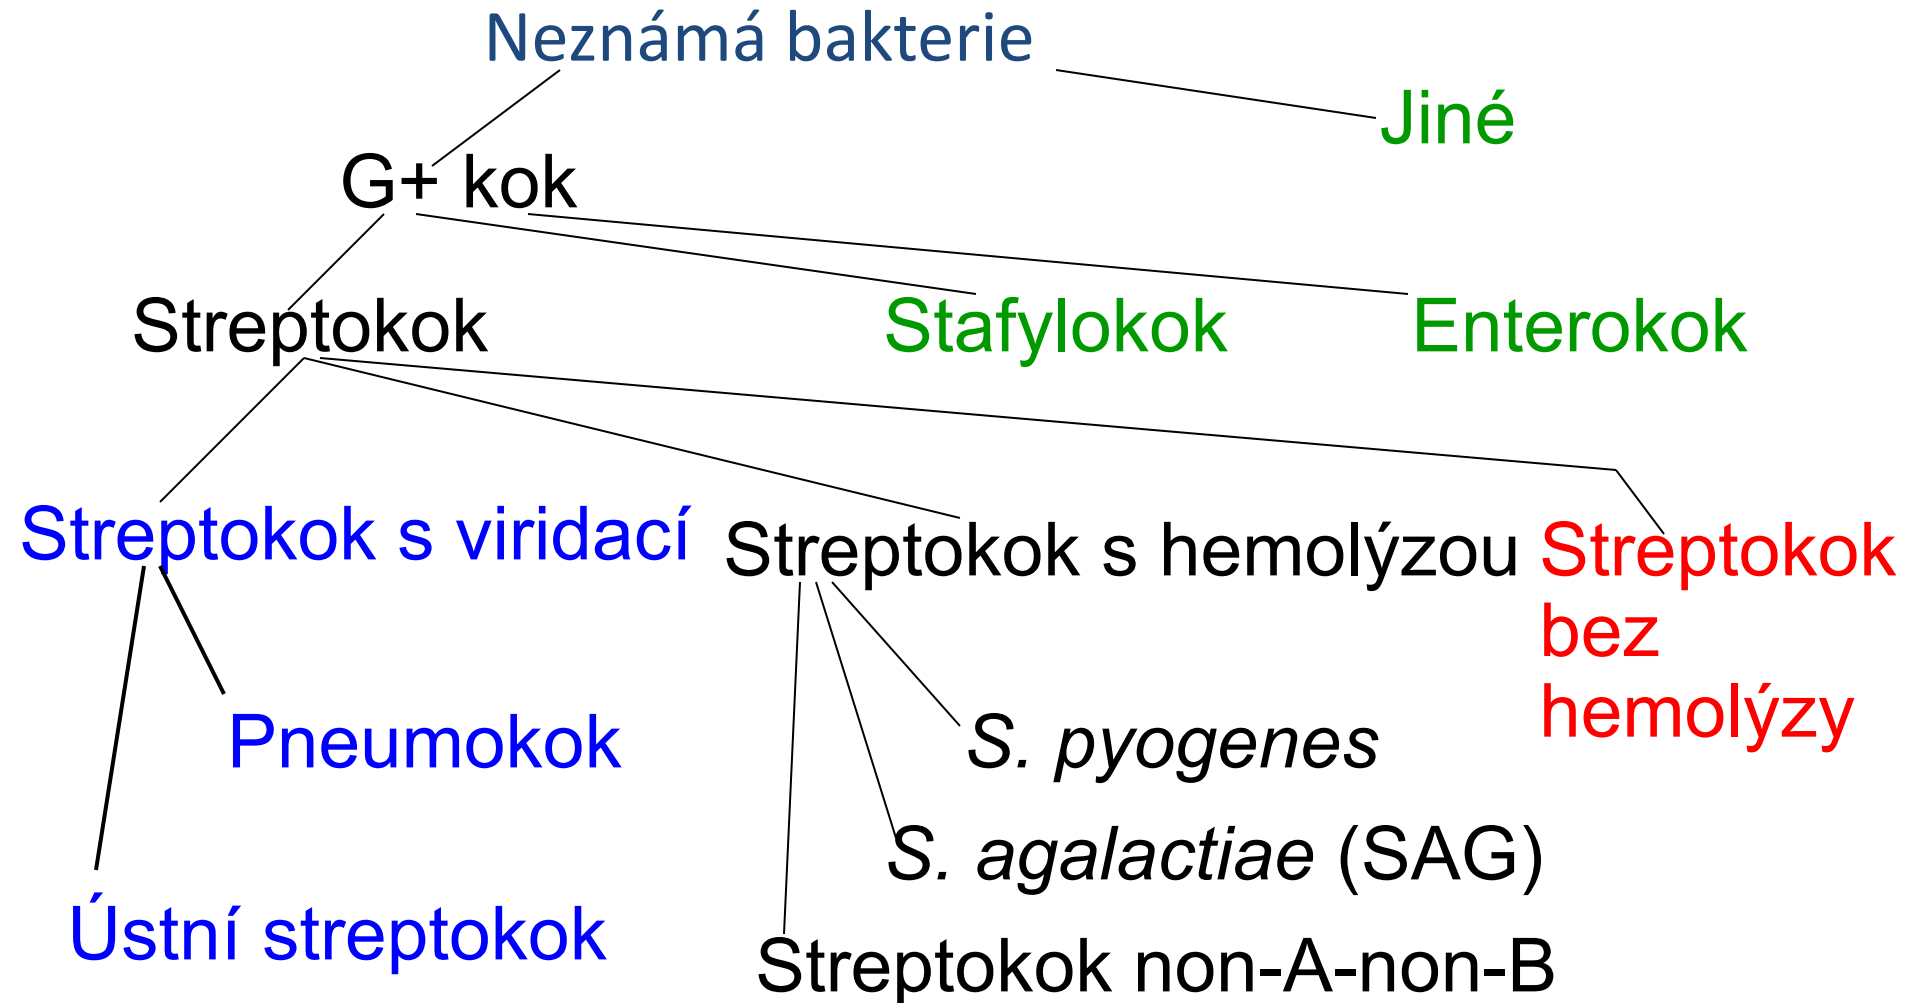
Neznámá bakterie

Jiné

G+ kok

Streptokok

Stafylokok

Enterokok

Streptokok s viridací

Streptokok s hemolýzou

Streptokok bez hemolýzy

Pneumokok

S. pyogenes

S. agalactiae (SAG)

Ústní streptokok

Streptokok non-A-non-B